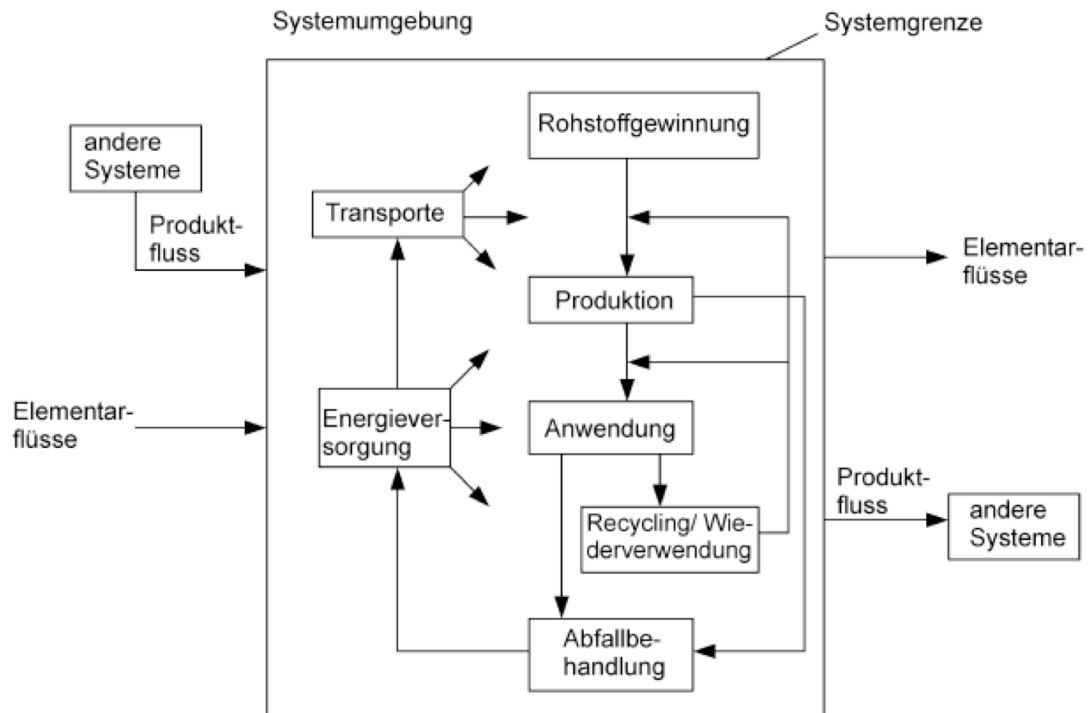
Systemumgebung

Systemgrenze

andere Systeme

Produktfluss

Elementarflüsse

Transporte

Energieversorgung

Rohstoffgewinnung

Produktion

Anwendung

Recycling/ Wiederverwendung

Abfallbehandlung

Elementarflüsse

Produktfluss

andere Systeme